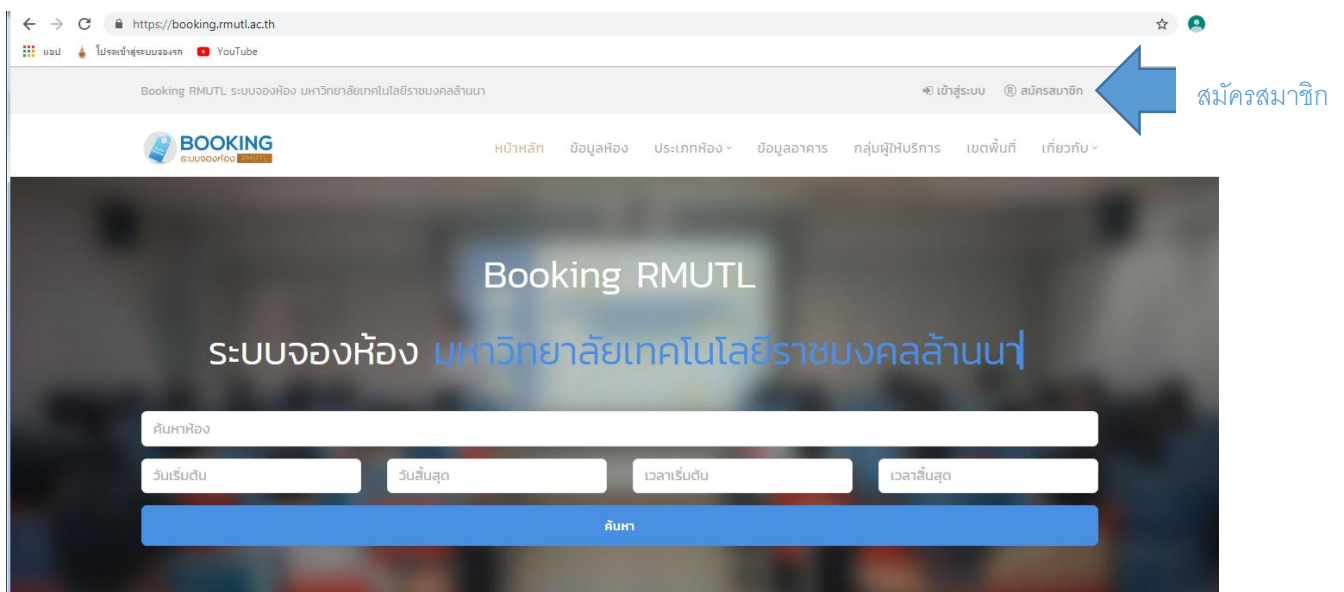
https://booking.rmutl.ac.th

แอป โปรดเข้าสู่ระบบจองรถ YouTube

Booking RMUTL ระบบจองห้อง มหาวิทยาลัยเทคโนโลยีราชมงคลล้านนา

เข้าสู่ระบบ สมัครสมาชิก

สมัครสมาชิก

BOOKING ระบบจองห้อง RMUTL

หน้าหลัก ข้อมูลห้อง ประเภทห้อง ข้อมูลอาคาร กลุ่มผู้ให้บริการ เขตพื้นที่ เกี่ยวกับ

Booking RMUTL

ระบบจองห้อง มหาวิทยาลัยเทคโนโลยีราชมงคลล้านนา

ค้นหาห้อง

วันเริ่มต้น

วันสิ้นสุด

เวลาเริ่มต้น

เวลาสิ้นสุด

ค้นหา